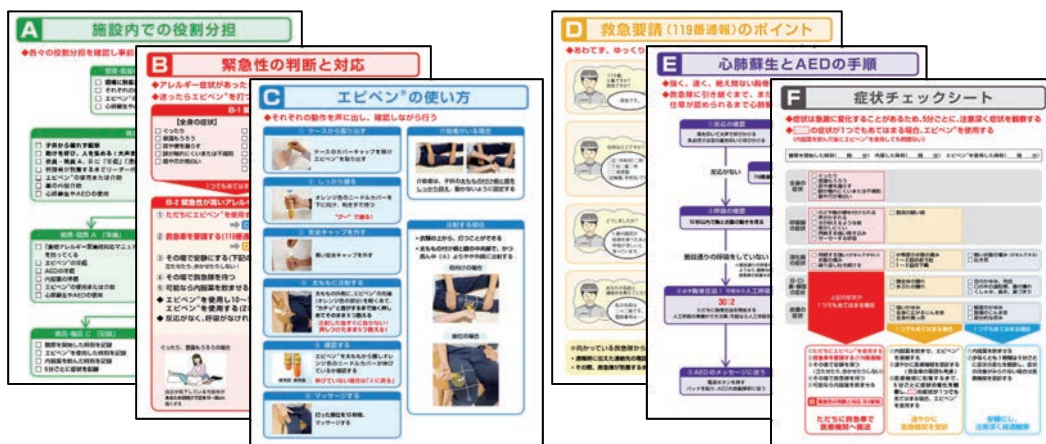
A 施設内での役割分担

◆各々の役割分担を確認し事前

B 緊急性の判断と対応

◆アレルギー症状があった
◆迷ったらエピペン®を打つ

B-1

【全身の症状】
ぐったり
意識もうろう
尿や便を漏らす
脈が触れにくいまたは不規則
唇や爪が青白い

1つでもあてはまる場合

B-2 緊急性が高いアレルギー

① ただちにエピペン®を使用
② 救急車を要請する(119番
③ その場で安静にする(下記
④ その場で救急隊を待つ
◆ エピペン®を使用し10〜
◆ 反応がなく、呼吸がなけれ

C エピペン®の使い方

◆それぞれの動作を声に出し、確認しながら行う

1 ケースから取り出す
ケースのカバーキャップを開けエピペン®を取り出す

2 しっかり握る
オレンジ色のニードルカバーを下に向け、利き手で持つ
"グー"で握る!

3 安全キャップを外す
青い安全キャップを外す

4 太ももに注射する
太ももの外側に、エピペン®の先端(オレンジ色の部分)を軽くあて、"カチッ"と音がするまで強く押しあてそのまま5つ数える
注射した後すぐに抜かない!
押しつけたまま5つ数える!

5 確認する
エピペン®を太ももから離しオレンジ色のニードルカバーが伸びているか確認する
伸びていない場合は「4に戻る」

6 マッサージする
打った部位を10秒間、マッサージする

介助者がいる場合

注射する部位
衣類の上から、打つことができる
太ももの付け根と膝の中央を結んだ線から外側

仰向けの場合

座位の場合

D 救急要請(119番通報)のポイント

◆あわてず、ゆっくり

E 心肺蘇生とAEDの手順

◆強く、速く、絶え間ない胸骨
◆救急車に引き継ぐまで、また
仕草が認められるまで心肺

反応がない

30:2

AEDのメッセージに従う

F 症状チェックシート

◆症状は急激に変化することがあるため、5分ごとに、注意深く症状を観察する
◆□の症状が1つでもあてはまる場合、エピペン®を使用する

全身の症状
呼吸器の症状
消化器の症状
皮膚の症状

上記の症状が1つでもあてはまる場合

1つでもあてはまる場合

1つでもあてはまる場合

ただちに救急車で医療機関へ搬送

速やかに医療機関を受診

安静にし、注意深く経過観察